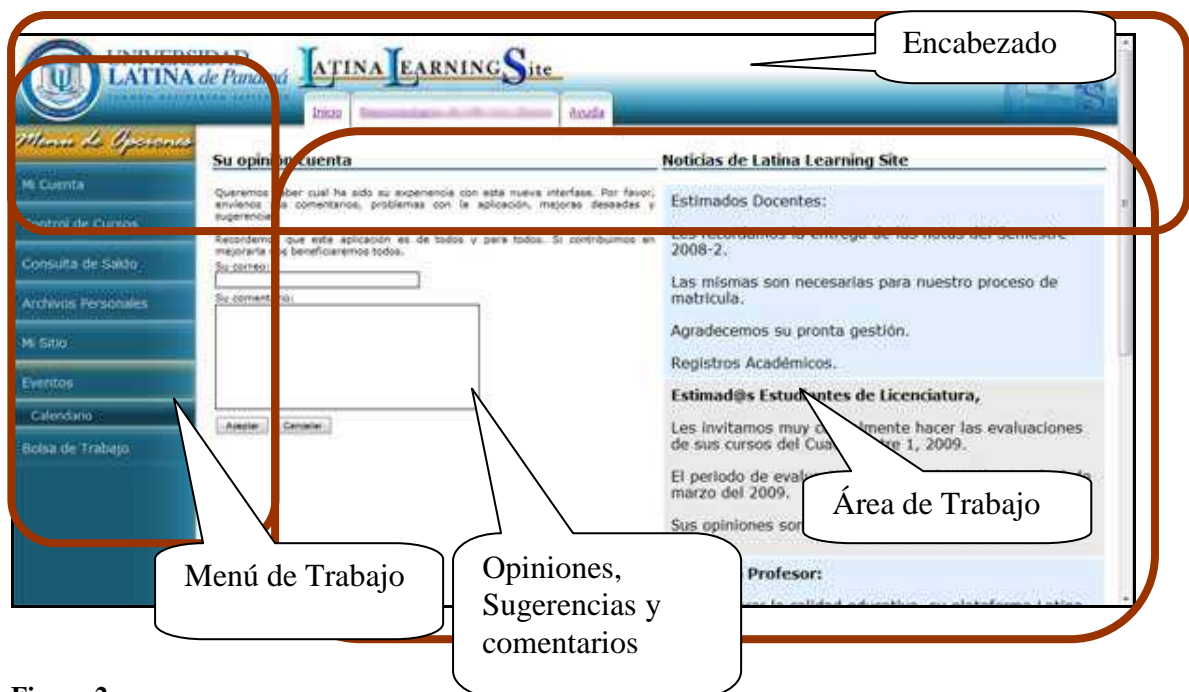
UNIVERSIDAD LATINA de Panamá

LATINA LEARNING Site

Encabezado

Inicio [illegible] Ayuda

Menú de Opciones

Mi Cuenta

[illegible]ontrol de Cursos

Consulta de Saldo

Archivos Personales

Mi Sitio

Eventos

Calendario

Bolsa de Trabajo

Su opini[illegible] cuenta

Queremos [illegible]aber cual ha sido su experiencia con esta nueva interfase. Por favor, envíenos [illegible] comentarios, problemas con la aplicación, mejoras deseadas y sugerencia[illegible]

Recordem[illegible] que este aplicación es de todos y para todos. Si contribuimos en mejorarla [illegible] beneficiaremos todos.

Su correo:

Su coment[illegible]rio:

Aceptar Cancelar

Noticias de Latina Learning Site

Estimados Docentes:

Les recordamos la entrega de las notas del Semestre 2008-2.

Las mismas son necesarias para nuestro proceso de matricula.

Agradecemos su pronta gestión.

Registros Académicos.

Estimad@s Estud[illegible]ntes de Licenciatura,

Les invitamos muy co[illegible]lmente hacer las evaluaciones de sus cursos del Cua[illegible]re 1, 2009.

El periodo de evalu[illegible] marzo del 2009.

Sus opiniones son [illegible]

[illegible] Profesor:

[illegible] la calidad educativa, su plataforma Latina

Área de Trabajo

Menú de Trabajo

Opiniones, Sugerencias y comentarios

Figura 2